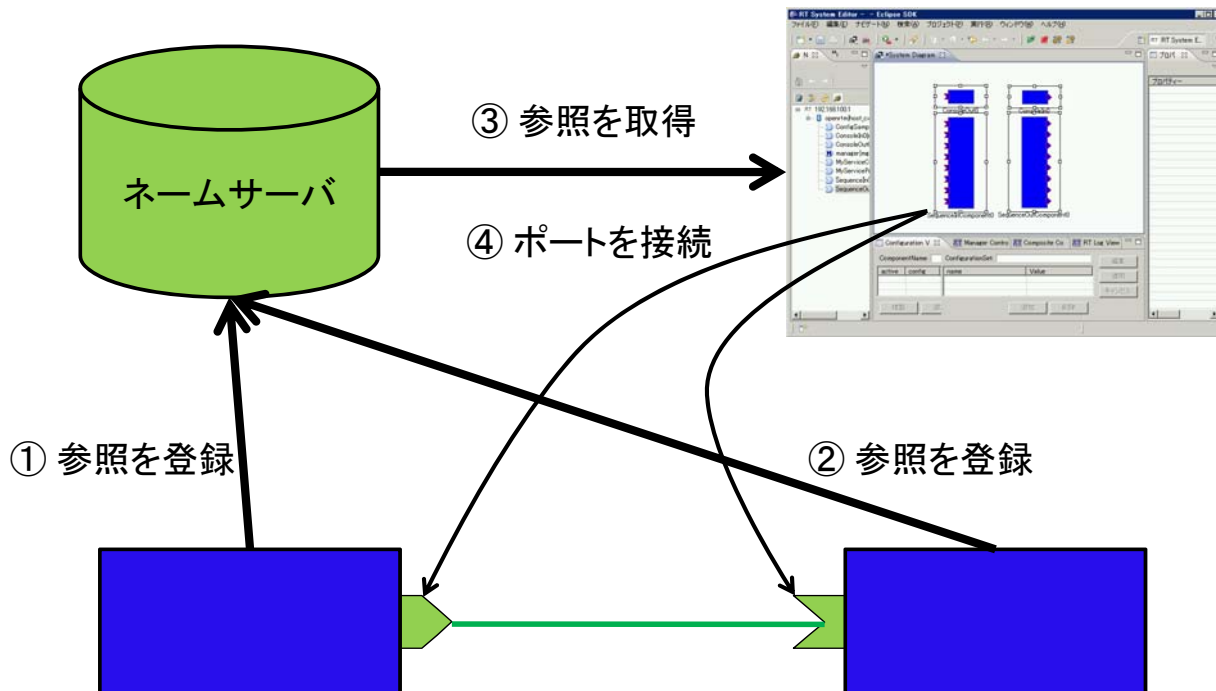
ネームサーバ

③ 参照を取得

④ ポートを接続

① 参照を登録

② 参照を登録

RT System Editor - Eclipse SDK

ファイル(F) 編集(E) ナビゲート(N) 検索(A) プロジェクト(P) 実行(R) ウィンドウ(W) ヘルプ(H)

*System Diagram

RT System E...

プロパティ

192.168.100.1

ConfigSample
ConsoleIn0
ConsoleOut0
manager
MyServiceC
MyServiceP
SequenceIn
SequenceOut

SequenceInComponent0

SequenceOutComponent0

Configuration V

RT Manager Contro

RT Composite Co

RT Log View

ComponentName

ConfigurationSet

| active | config | name | Value |
|---|---|---|---|
| | | | |

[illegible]